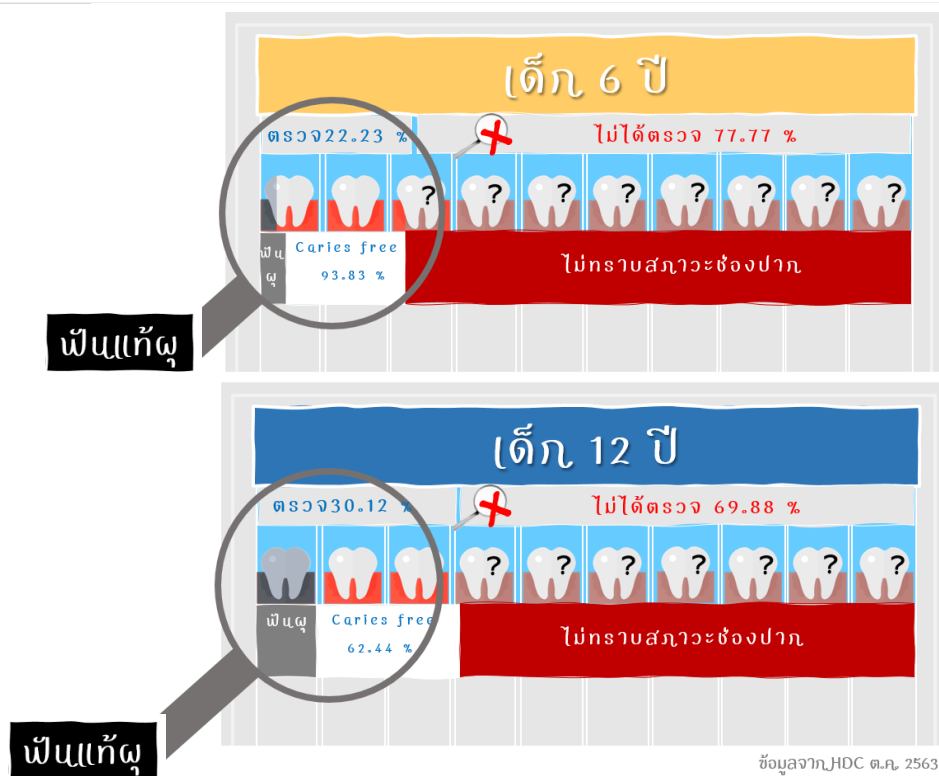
เด็ก 6 ปี

ตรวจ22.23 %

ไม่ได้ตรวจ 77.77 %

ฟันผุ

Caries free
93.83 %

ไม่ทราบสภาวะช่องปาก

ฟันแท้ผุ

เด็ก 12 ปี

ตรวจ30.12 %

ไม่ได้ตรวจ 69.88 %

ฟันผุ

Caries free
62.44 %

ไม่ทราบสภาวะช่องปาก

ฟันแท้ผุ

ข้อมูลจาก HDC ต.ค. 2563